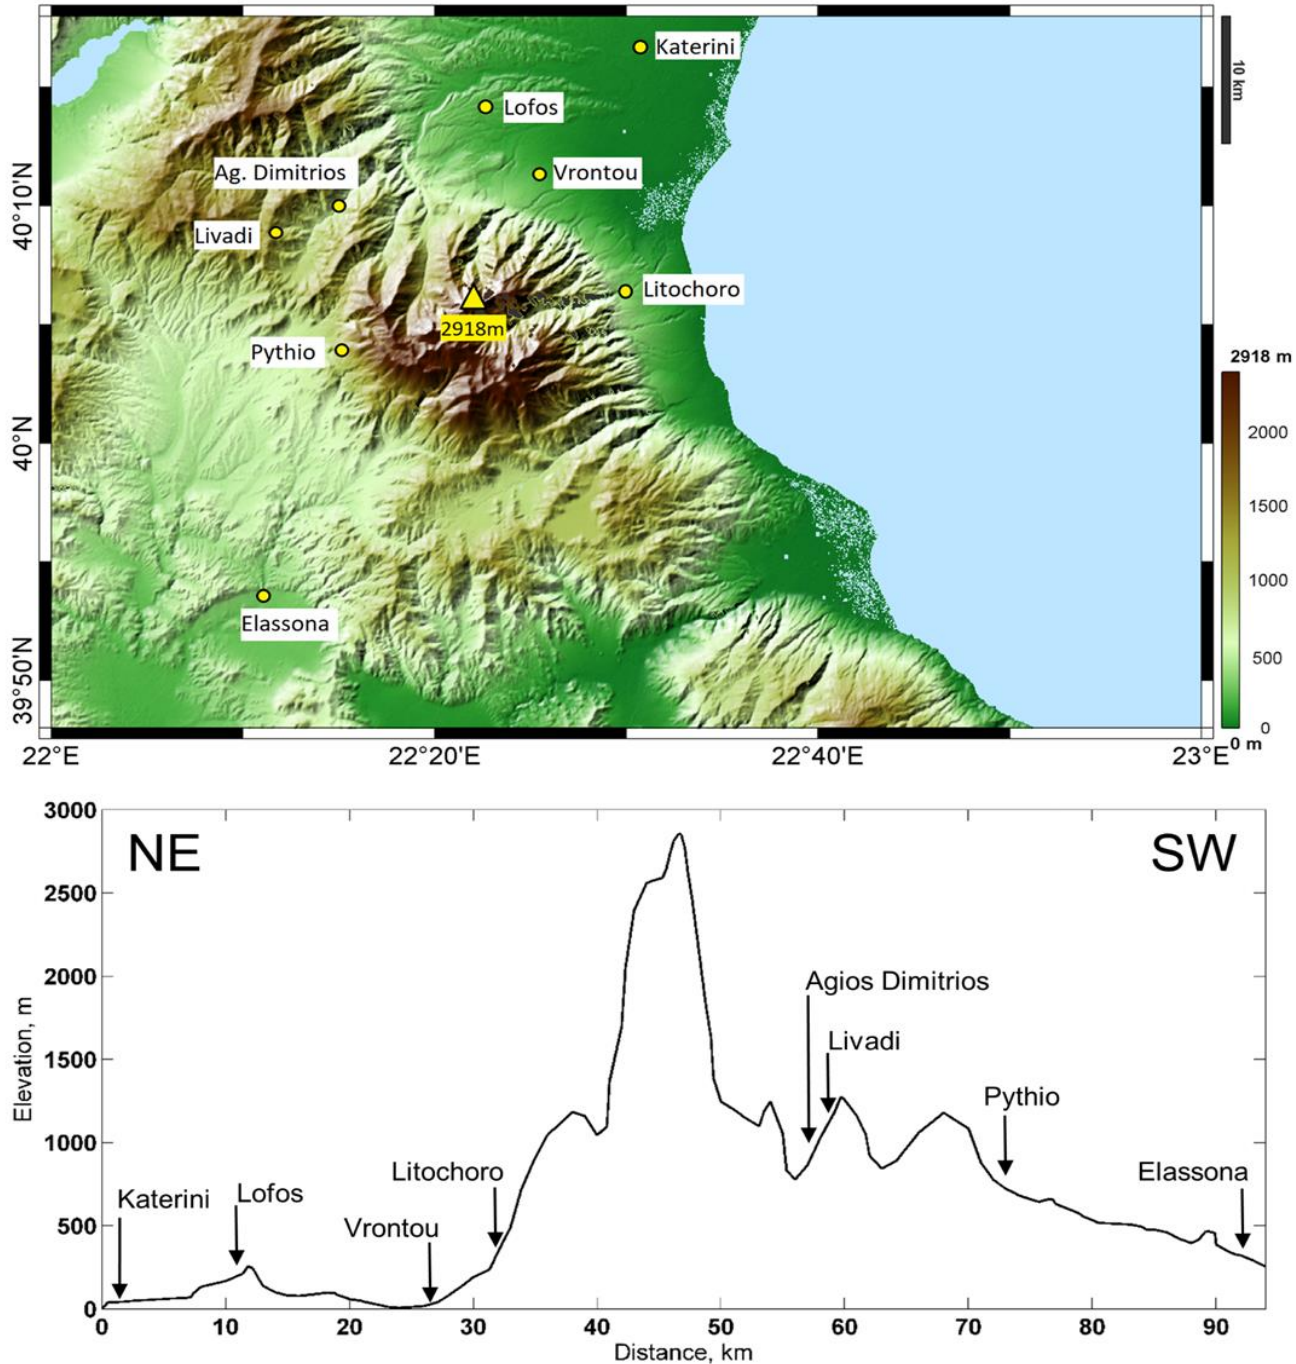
Katerini
Lofos
Vrontou
Ag. Dimitrios
Livadi
Litochoro
2918m
Pythio
Elassona
10 km
2918 m
2000
1500
1000
500
0
0 m
40°10'N
40°N
39°50'N
22°E
22°20'E
22°40'E
23°E

NE
SW
3000
2500
2000
1500
1000
500
0
Elevation, m
Katerini
Lofos
Vrontou
Litochoro
Agios Dimitrios
Livadi
Pythio
Elassona
0
10
20
30
40
50
60
70
80
90
Distance, km